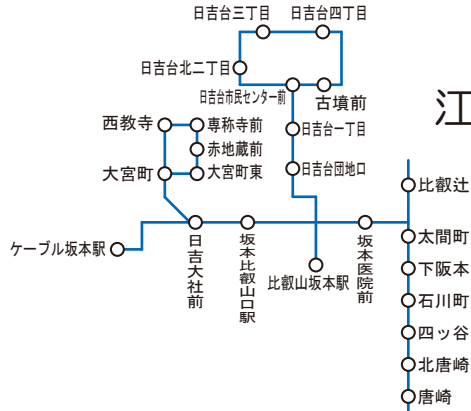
日吉台三丁目
日吉台四丁目
日吉台北二丁目
日吉台市民センター前
古墳前
江
西教寺
専称寺前
日吉台一丁目
赤地蔵前
大宮町
大宮町東
日吉台団地口
比叡辻
ケーブル坂本駅
日吉大社前
坂本比叡山口駅
比叡山坂本駅
坂本医院前
太間町
下阪本
石川町
四ッ谷
北唐崎
唐崎